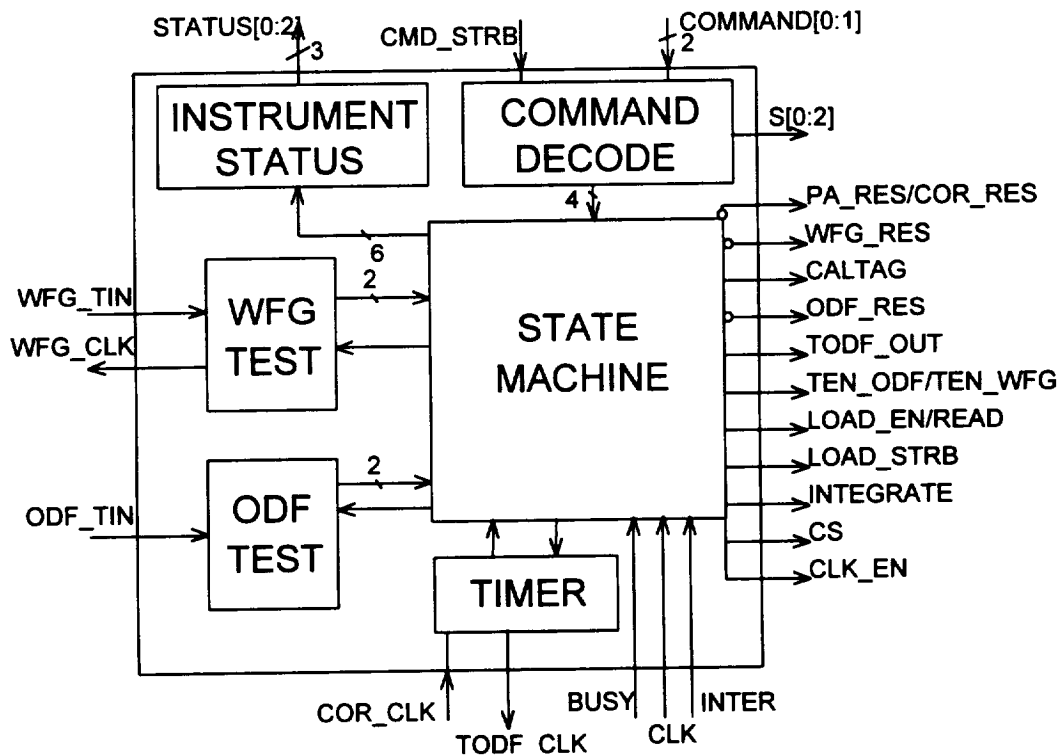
STATUS[0:2]
3
CMD_STRB
COMMAND[0:1]
2
INSTRUMENT STATUS
COMMAND DECODE
S[0:2]
4
PA_RES/COR_RES
6
WFG_RES
2
CALTAG
WFG_TIN
WFG TEST
ODF_RES
WFG_CLK
STATE MACHINE
TODF_OUT
TEN_ODF/TEN_WFG
LOAD_EN/READ
LOAD_STRB
2
INTEGRATE
ODF_TIN
ODF TEST
CS
CLK_EN
TIMER
COR_CLK
BUSY
CLK
INTER
TODF CLK